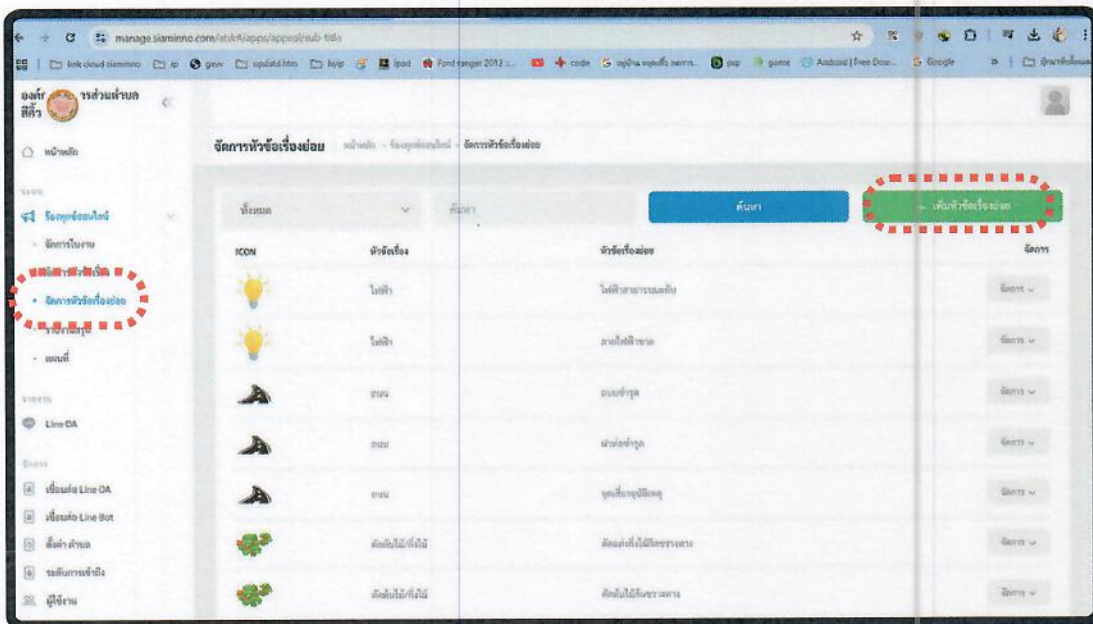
manage.siaminno.com/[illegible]/apps/appeal/sub-title

องค์การบริหารส่วนตำบล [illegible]

หน้าหลัก

ร้องทุกข์ออนไลน์

จัดการใบงาน

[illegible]

จัดการหัวข้อเรื่องย่อย

รายงานสรุป

แผนที่

Line OA

เชื่อมต่อ Line OA

เชื่อมต่อ Line Bot

ตั้งค่า ตำบล

ระดับการเข้าถึง

ผู้ใช้งาน

จัดการหัวข้อเรื่องย่อย หน้าหลัก · ร้องทุกข์ออนไลน์ · จัดการหัวข้อเรื่องย่อย

ทั้งหมด

ค้นหา

ค้นหา

+ เพิ่มหัวข้อเรื่องย่อย

| ICON | หัวข้อเรื่อง | หัวข้อเรื่องย่อย | จัดการ |
|---|---|---|---|
| | ไฟฟ้า | ไฟฟ้าสาธารณะดับ | จัดการ |
| | ไฟฟ้า | สายไฟฟ้าขาด | จัดการ |
| | ถนน | ถนนชำรุด | จัดการ |
| | ถนน | ฝาท่อชำรุด | จัดการ |
| | ถนน | จุดเสี่ยงอุบัติเหตุ | จัดการ |
| | ตัดต้นไม้/กิ่งไม้ | ต้นไม้กีดขวางทาง | จัดการ |
| | ตัดต้นไม้/กิ่งไม้ | ตัดต้นไม้กีดขวางทาง | จัดการ |